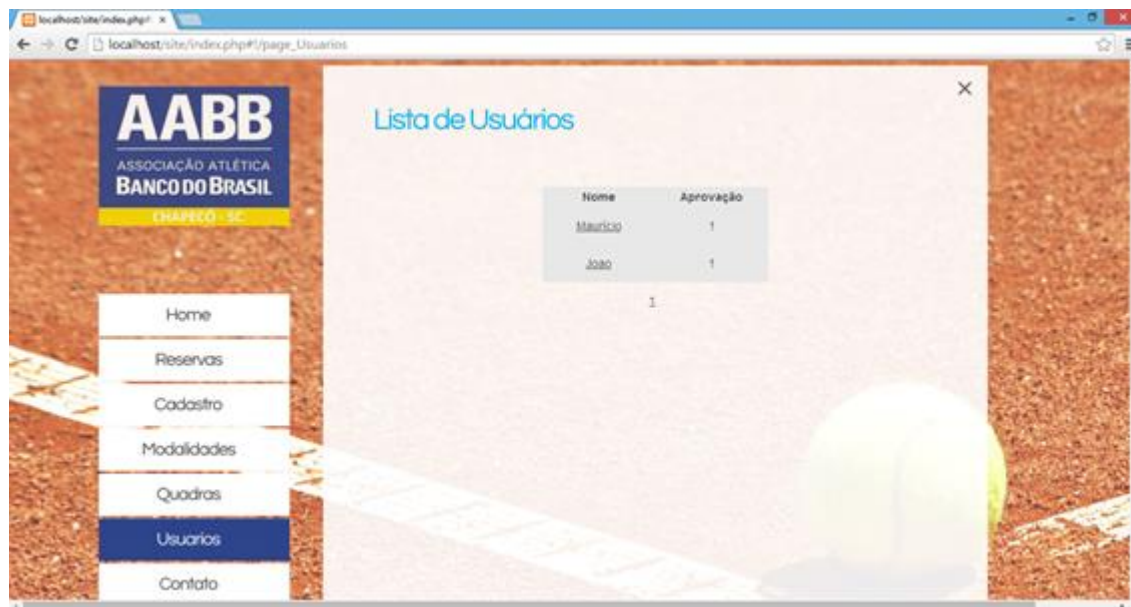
localhost/site/index.php# ×

localhost/site/index.php#!/page_Usuarios

AABB
ASSOCIAÇÃO ATLÉTICA
BANCO DO BRASIL
CHAPECÓ - SC

Home
Reservas
Cadastro
Modalidades
Quadras
Usuarios
Contato

×

Lista de Usuários

| Nome | Aprovação |
|---|---|
| Mauricio | 1 |
| Joao | 1 |

1